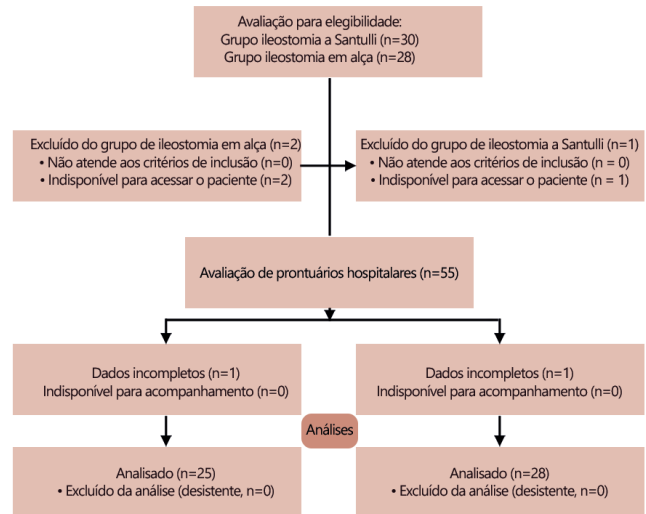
Avaliação para elegibilidade:
Grupo ileostomia a Santulli (n=30)
Grupo ileostomia em alça (n=28)

Excluído do grupo de ileostomia em alça (n=2)
• Não atende aos critérios de inclusão (n=0)
• Indisponível para acessar o paciente (n=2)

Excluído do grupo de ileostomia a Santulli (n=1)
• Não atende aos critérios de inclusão (n = 0)
• Indisponível para acessar o paciente (n = 1)

Avaliação de prontuários hospitalares (n=55)

Dados incompletos (n=1)
Indisponível para acompanhamento (n=0)

Dados incompletos (n=1)
Indisponível para acompanhamento (n=0)

Análises

Analisado (n=25)
• Excluído da análise (desistente, n=0)

Analisado (n=28)
• Excluído da análise (desistente, n=0)